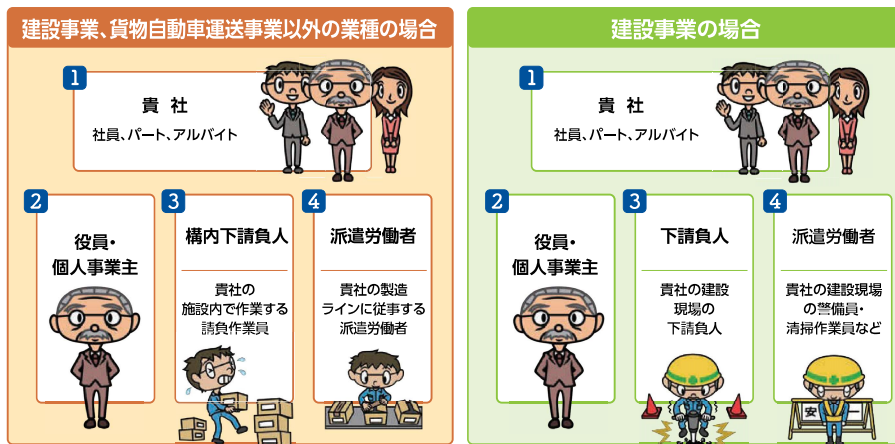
建設事業、貨物自動車運送事業以外の業種の場合

1
貴社
社員、パート、アルバイト

2
役員・
個人事業主

3
構内下請負人
貴社の
施設内で作業する
請負作業員

4
派遣労働者
貴社の製造
ラインに従事する
派遣労働者

建設事業の場合

1
貴社
社員、パート、アルバイト

2
役員・
個人事業主

3
下請負人
貴社の建設
現場の
下請負人

4
派遣労働者
貴社の建設現場
の警備員・
清掃作業員など

安